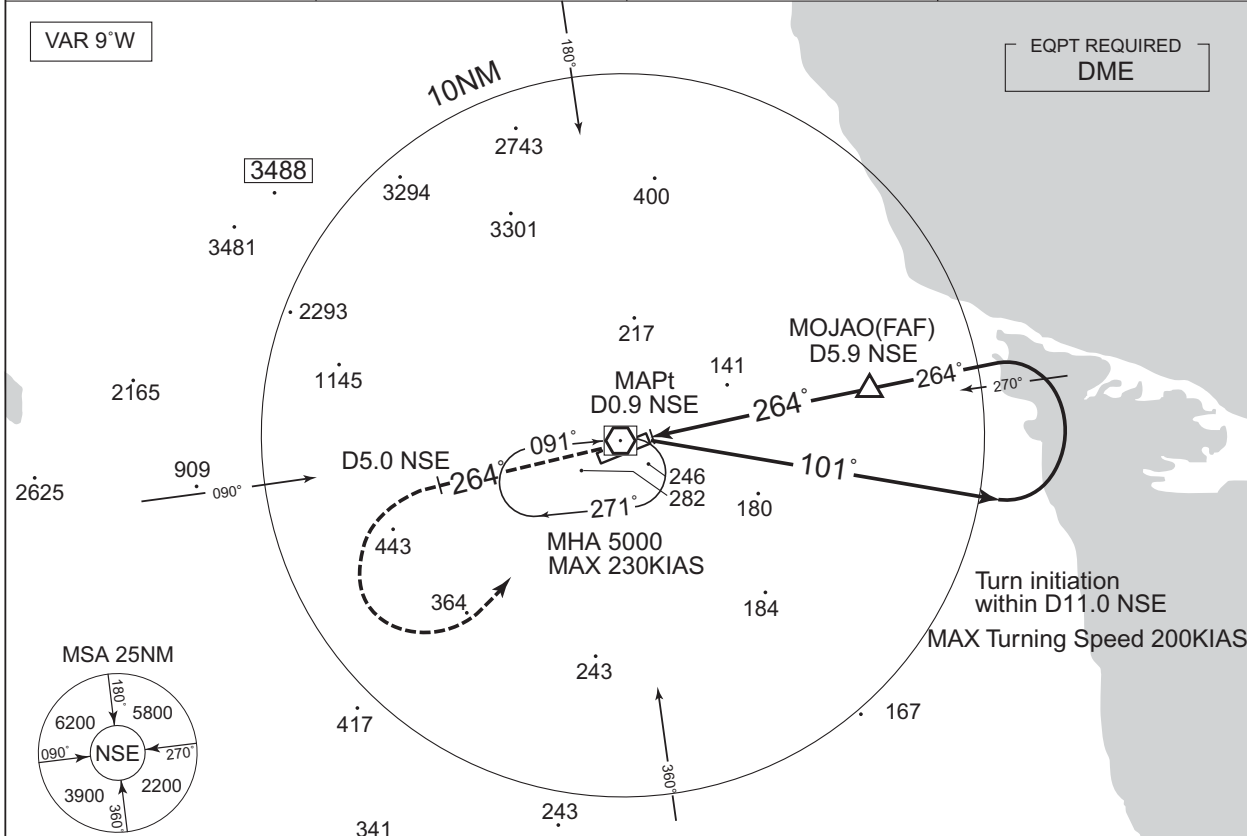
VAR 9°W

EQPT REQUIRED
DME

10NM

180°

2743

3488

3294

400

3301

3481

2293

217

MOJAO(FAF)
D5.9 NSE

141

1145

2165

MAPt
D0.9 NSE

264°

264°

270°

091°

D5.0 NSE

264°

246

282

101°

909

090°

2625

271°

180

443

MHA 5000
MAX 230KIAS

Turn initiation
within D11.0 NSE

364

184

MAX Turning Speed 200KIAS

MSA 25NM

180°

6200

5800

243

090°

NSE

270°

417

167

3900

2200

360°

360°

243

341